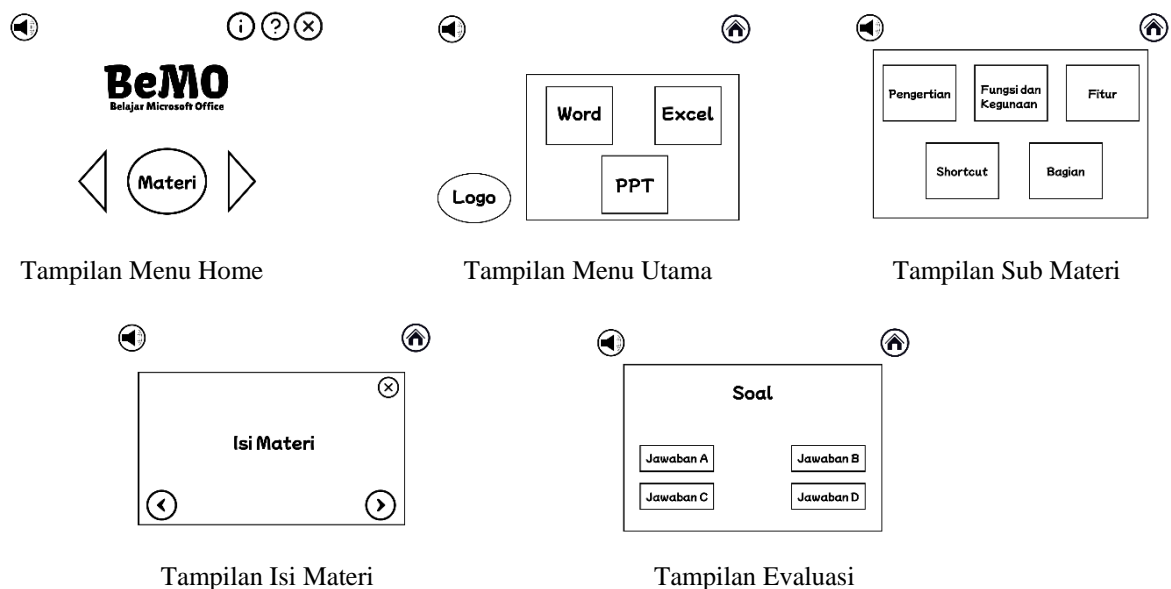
BeMO
Belajar Microsoft Office

Materi

Tampilan Menu Home

Word

Excel

PPT

Logo

Tampilan Menu Utama

Pengertian

Fungsi dan Kegunaan

Fitur

Shortcut

Bagian

Tampilan Sub Materi

Isi Materi

Tampilan Isi Materi

Soal

Jawaban A

Jawaban B

Jawaban C

Jawaban D

Tampilan Evaluasi